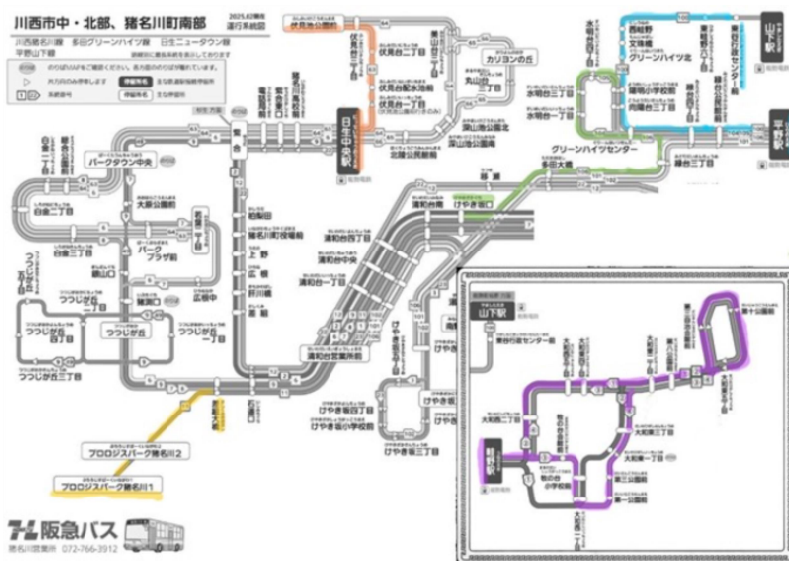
川西市中・北部、猪名川町南部

2025.02現在 運行系統図

川西猪名川線　多田グリーンハイツ線　日生ニュータウン線

平野山下線

伏見台公園前

伏見台一丁目

伏見台二丁目

伏見台四丁目

伏見台配水池前

伏見台五丁目

カリヨンの丘

丸山台二丁目

深山池公園北

深山池公園前

北陵公民館前

日生中央駅

水明台一丁目

水明台二丁目

西畦野

文珠橋

グリーンハイツ北

東畦野

緑台公民館前

緑台五丁目

猪名川小学校前

向陽台一丁目

緑台一丁目

グリーンハイツセンター

多田大橋

山下駅

平野駅

東谷行政センター前

パークタウン中央

白金二丁目

白金一丁目

大原公園前

パークプラザ前

つつじが丘五丁目

つつじが丘四丁目

つつじが丘

つつじが丘三丁目

猪名川役場前

清和台南

清和台西二丁目

清和台一丁目

清和台営業所前

けやき坂一丁目

けやき坂二丁目

けやき坂三丁目

けやき坂小学校前

プロロジスパーク猪名川2

プロロジスパーク猪名川1

阪急バス

猪名川営業所 072-766-3912

山下駅

東谷行政センター前

大和東一丁目

大和東二丁目

大和東三丁目

大和西二丁目

大和西一丁目

紫合

牧の台小学校前

東ノ町公園前

東一公園前